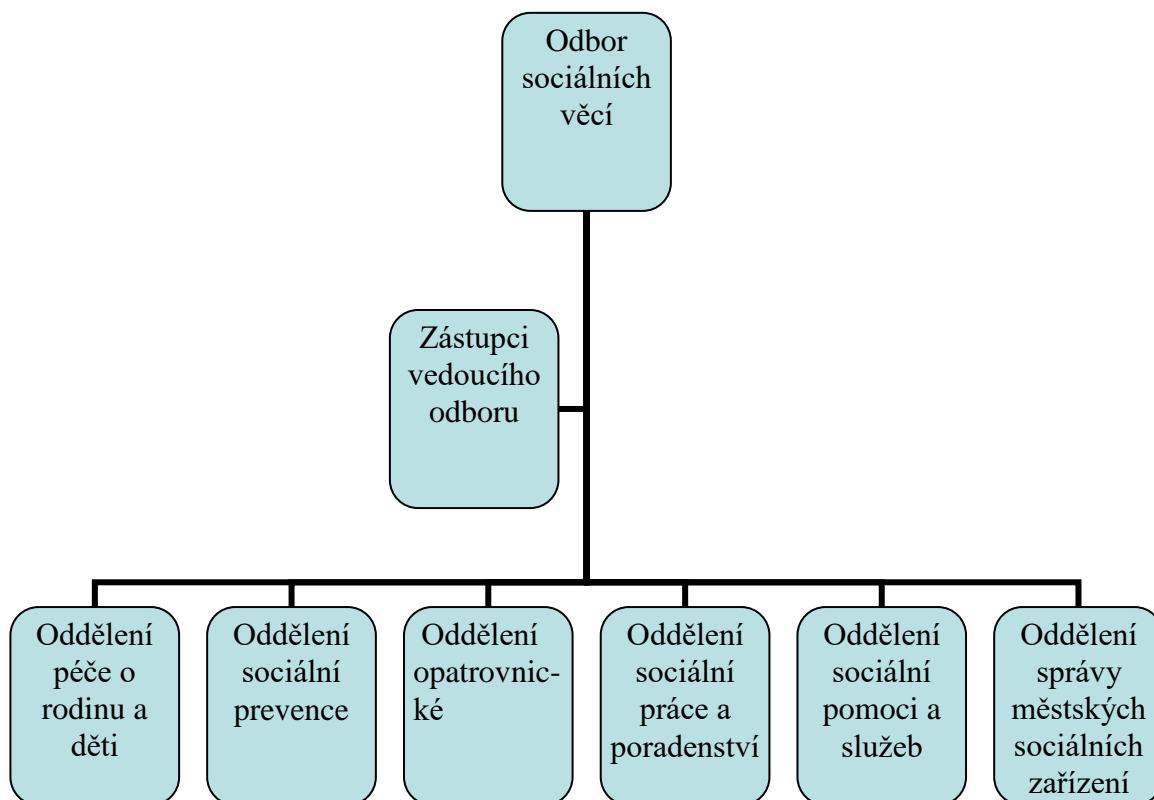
Odbor sociálních věcí

Zástupci vedoucího odboru

Oddělení péče o rodinu a děti

Oddělení sociální prevence

Oddělení opatrovnické

Oddělení sociální práce a poradenství

Oddělení sociální pomoci a služeb

Oddělení správy městských sociálních zařízení